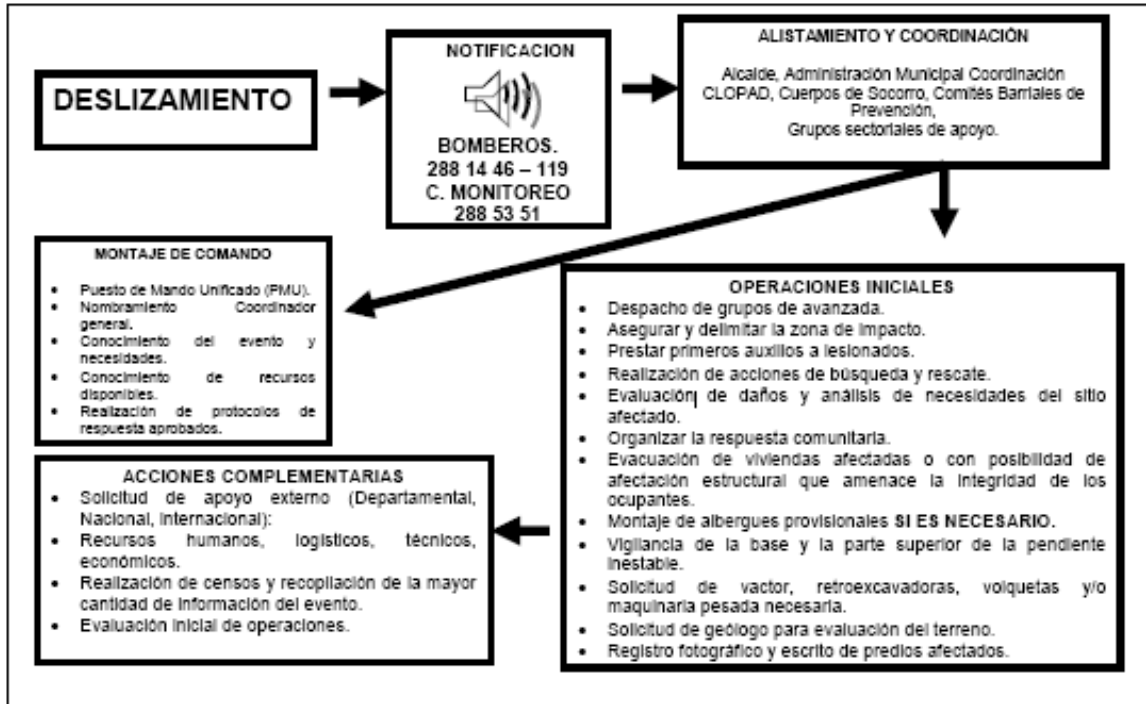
DESLIZAMIENTO

NOTIFICACION

BOMBEROS.
288 14 46 – 119
C. MONITOREO
288 53 51

ALISTAMIENTO Y COORDINACIÓN

Alcalde, Administración Municipal Coordinación CLOPAD, Cuerpos de Socorro, Comités Barriales de Prevención,
Grupos sectoriales de apoyo.

MONTAJE DE COMANDO

- Puesto de Mando Unificado (PMU).
- Nombramiento Coordinador general.
- Conocimiento del evento y necesidades.
- Conocimiento de recursos disponibles.
- Realización de protocolos de respuesta aprobados.

OPERACIONES INICIALES

- Despacho de grupos de avanzada.
- Asegurar y delimitar la zona de impacto.
- Prestar primeros auxilios a lesionados.
- Realización de acciones de búsqueda y rescate.
- Evaluación de daños y análisis de necesidades del sitio afectado.
- Organizar la respuesta comunitaria.
- Evacuación de viviendas afectadas o con posibilidad de afectación estructural que amenace la integridad de los ocupantes.
- Montaje de albergues provisionales SI ES NECESARIO.
- Vigilancia de la base y la parte superior de la pendiente inestable.
- Solicitud de vactor, retroexcavadoras, volquetas y/o maquinaria pesada necesaria.
- Solicitud de geólogo para evaluación del terreno.
- Registro fotográfico y escrito de predios afectados.

ACCIONES COMPLEMENTARIAS

- Solicitud de apoyo externo (Departamental, Nacional, internacional):
- Recursos humanos, logísticos, técnicos, económicos.
- Realización de censos y recopilación de la mayor cantidad de información del evento.
- Evaluación inicial de operaciones.